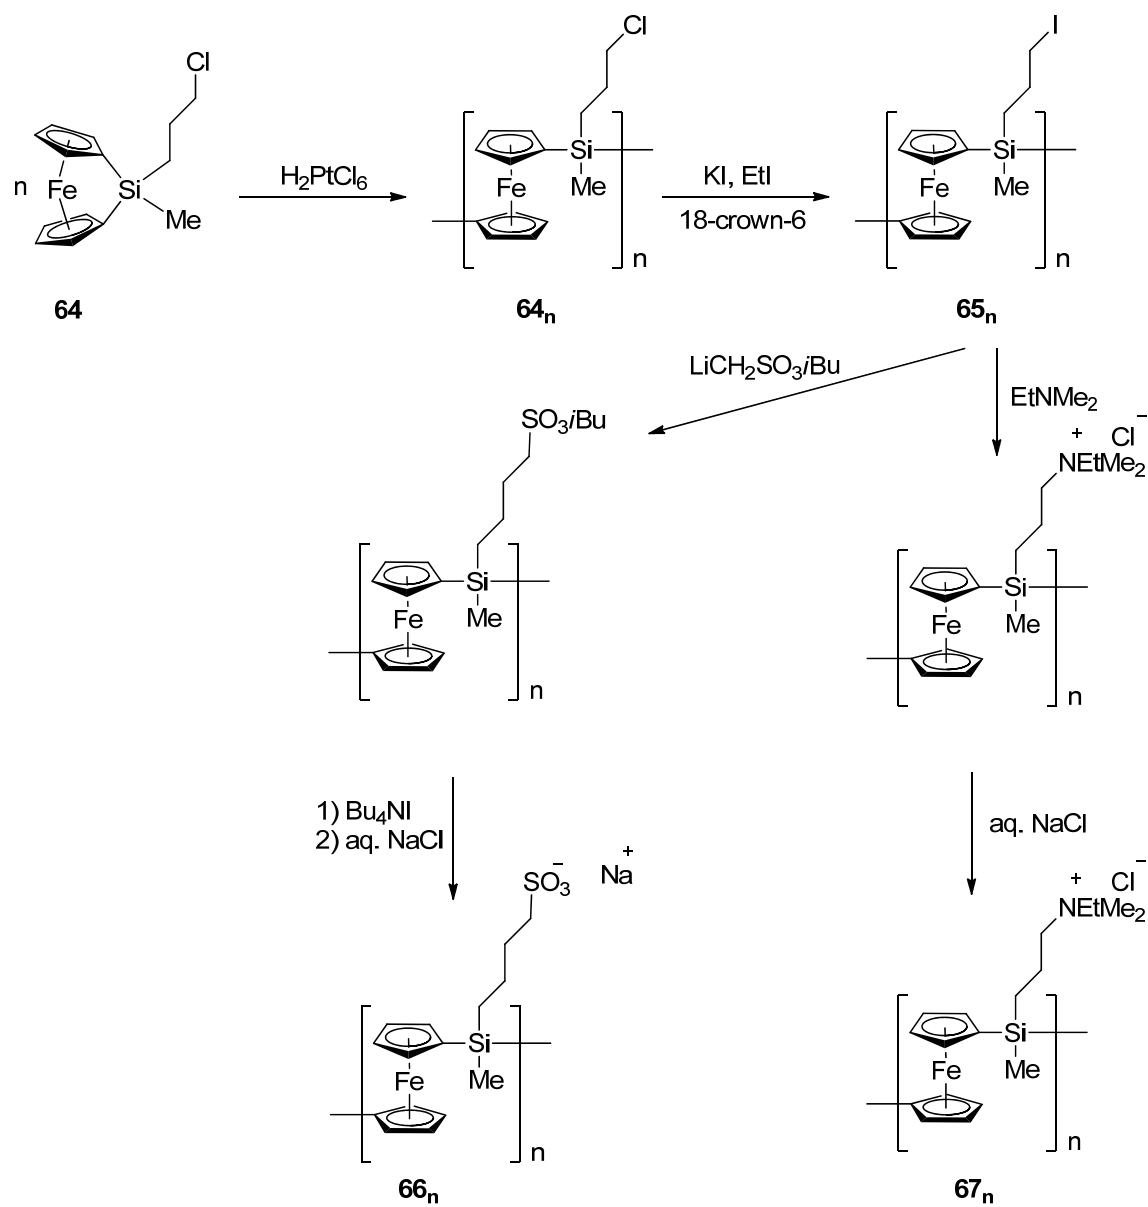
Cl
n Fe Si Me
64

$H_2PtCl_6$

Cl
Fe Si Me
n
$64_n$

KI, EtI
18-crown-6

I
Fe Si Me
n
$65_n$

$LiCH_2SO_3iBu$

$SO_3iBu$
Fe Si Me
n

$EtNMe_2$

$\overset{+}{N}EtMe_2$ $Cl^-$
Fe Si Me
n

1) $Bu_4NI$
2) aq. NaCl

$SO_3^-$ $Na^+$
Fe Si Me
n
$66_n$

aq. NaCl

$\overset{+}{N}EtMe_2$ $Cl^-$
Fe Si Me
n
$67_n$